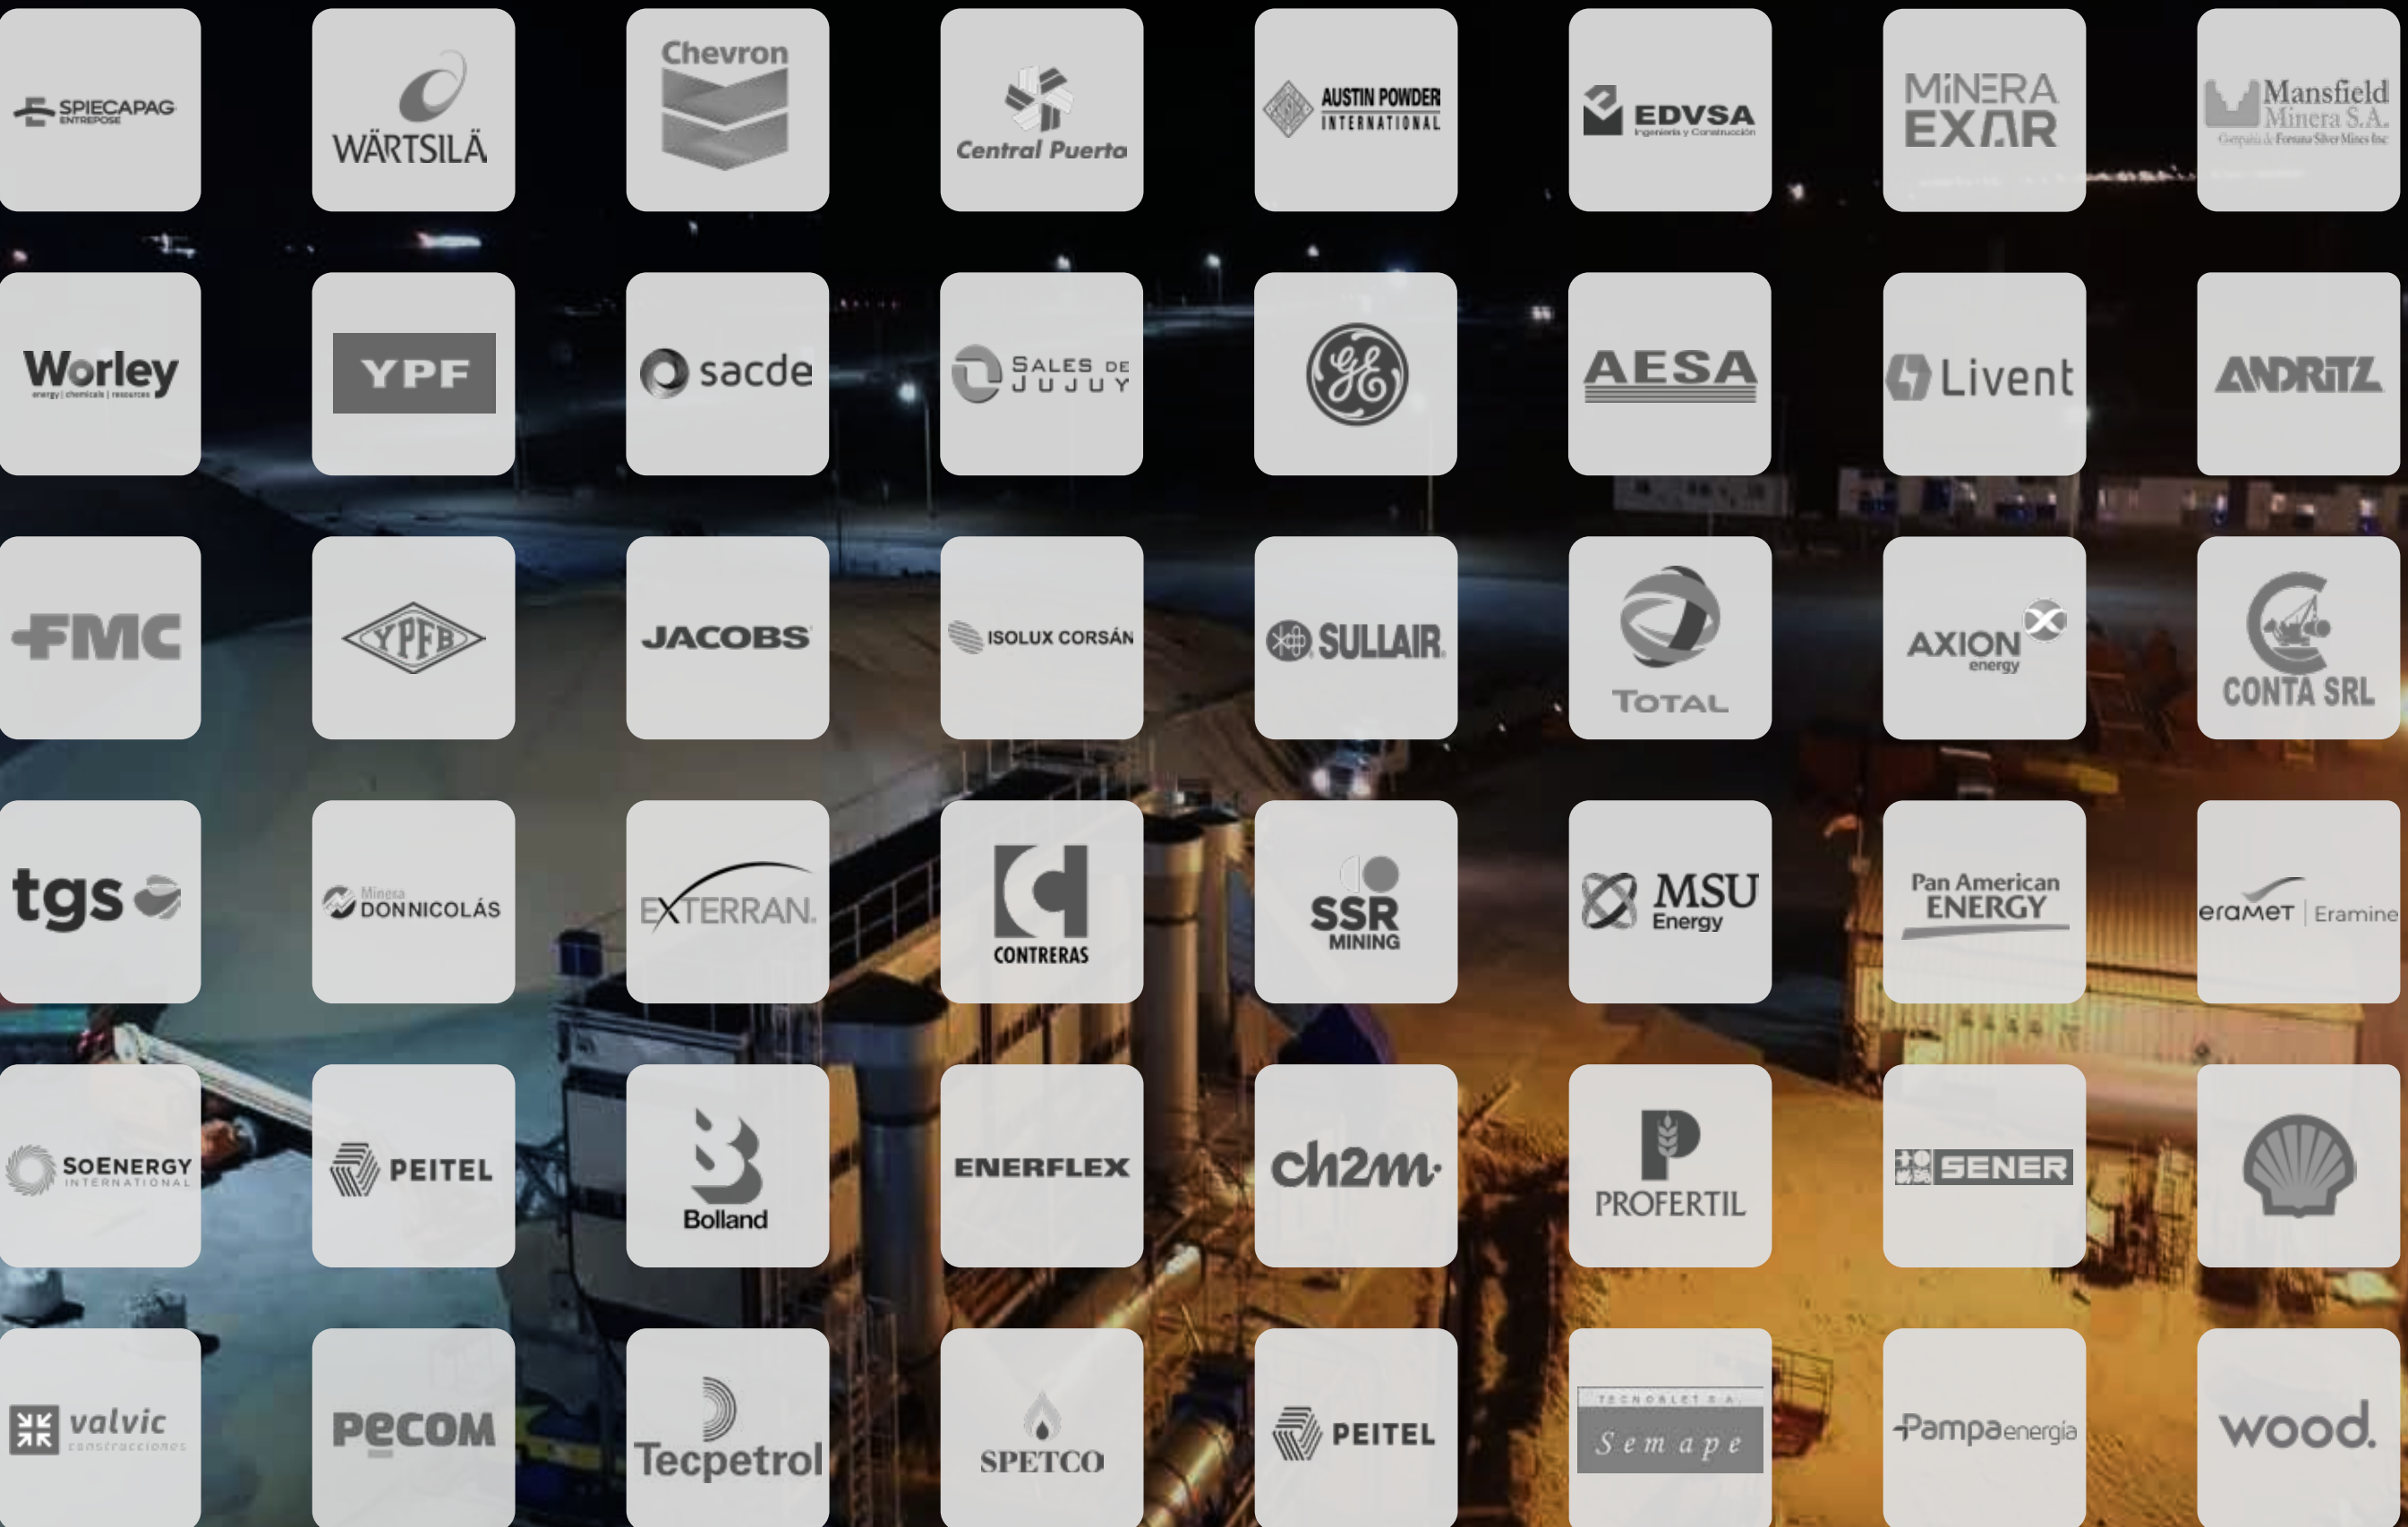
SPIECAPAG ENTREPOSE

WÄRTSILÄ

Chevron

Central Puerto

AUSTIN POWDER INTERNATIONAL

EDVSA Ingeniería y Construcción

MINERA EXAR

Mansfield Minera S.A. Compañía de Fortuna Silver Mines Inc

Worley energy | chemicals | resources

YPF

sacde

SALES DE JUJUY

GE

AESA

Livent

ANDRITZ

FMC

YPFB

JACOBS

ISOLUX CORSÁN

SULLAIR

TOTAL

AXION energy

CONTA SRL

tgs

Minera DON NICOLÁS

EXTERRAN

CONTRERAS

SSR MINING

MSU Energy

Pan American ENERGY

eramet | Eramine

SOENERGY INTERNATIONAL

PEITEL

Bolland

ENERFLEX

ch2m

PROFERTIL

SENER

valvic construcciones

pecom

Tecpetrol

SPETCO

PEITEL

TECNOBLET S.A. Semape

Pampa energía

wood.